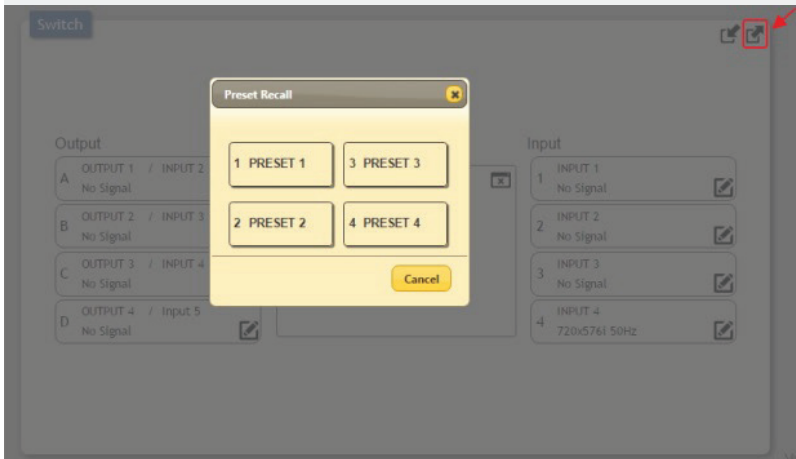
Switch

Preset Recall

1 PRESET 1
3 PRESET 3
2 PRESET 2
4 PRESET 4

Cancel

Output
A OUTPUT 1 / INPUT 2
No Signal
B OUTPUT 2 / INPUT 3
No Signal
C OUTPUT 3 / INPUT 4
No Signal
D OUTPUT 4 / Input 5
No Signal

Input
1 INPUT 1
No Signal
2 INPUT 2
No Signal
3 INPUT 3
No Signal
4 INPUT 4
720x576I 50Hz